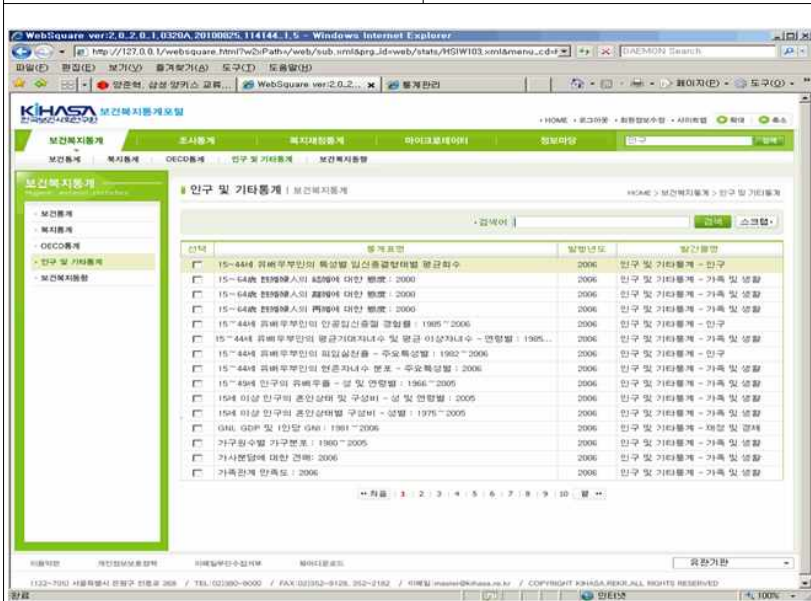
WebSquare ver:2.0_2.0.1.0320A.20100825.114144_1.5 - Windows Internet Explorer

http://127.0.0.1/websquare.html?w2xPath=/web/sub.xml&prg_id=web/stats/HSIW103.xml&menu_cd=F

DAEMON Search

파일(F) 편집(E) 보기(V) 즐겨찾기(A) 도구(T) 도움말(H)

양준혁, 삼성 양키스 교류... WebSquare ver:2.0_2... 통계관리

페이지(P) 도구(O)

KIHASA 보건복지통계포털

HOME 로그아웃 회원정보수정 사이트맵 확대 축소

보건복지통계 조사통계 복지재정통계 마이크로데이터 정보마당

검색

보건통계 복지통계 OECD통계 인구 및 기타통계 보건복지동향

보건복지통계

보건통계
복지통계
OECD통계
인구 및 기타통계
보건복지동향

인구 및 기타통계 | 보건복지통계

HOME > 보건복지통계 > 인구 및 기타통계

검색어 검색 소크랩

| 선택 | 통계표명 | 발행년도 | 발간출처 |
|---|---|---|---|
| | 15~44세 유배우부인의 특성별 임신종결형태별 평균횟수 | 2006 | 인구 및 기타통계 - 인구 |
| | 15~64歲 既婚婦人의 結婚에 대한 態度 : 2000 | 2006 | 인구 및 기타통계 - 가족 및 생활 |
| | 15~64歲 既婚婦人의 離婚에 대한 態度 : 2000 | 2006 | 인구 및 기타통계 - 가족 및 생활 |
| | 15~64歲 既婚婦人의 再婚에 대한 態度 : 2000 | 2006 | 인구 및 기타통계 - 가족 및 생활 |
| | 15~44세 유배우부인의 인공임신중절 경험률 : 1985~2006 | 2006 | 인구 및 기타통계 - 인구 |
| | 15~44세 유배우부인의 평균기대자녀수 및 평균 이상자녀수 - 연령별 : 1985... | 2006 | 인구 및 기타통계 - 가족 및 생활 |
| | 15~44세 유배우부인의 피임실천율 - 주요특성별 : 1982~2006 | 2006 | 인구 및 기타통계 - 인구 |
| | 15~44세 유배우부인의 현존자녀수 분포 - 주요특성별 : 2006 | 2006 | 인구 및 기타통계 - 가족 및 생활 |
| | 15~49세 인구의 유배우율 - 성 및 연령별 : 1966~2005 | 2006 | 인구 및 기타통계 - 가족 및 생활 |
| | 15세 이상 인구의 혼인상태 및 구성비 - 성 및 연령별 : 2005 | 2006 | 인구 및 기타통계 - 가족 및 생활 |
| | 15세 이상 인구의 혼인상태별 구성비 - 성별 : 1975~2005 | 2006 | 인구 및 기타통계 - 가족 및 생활 |
| | GNI, GDP 및 1인당 GNI : 1981~2006 | 2006 | 인구 및 기타통계 - 재정 및 경제 |
| | 가구원수별 가구분포 : 1980~2005 | 2006 | 인구 및 기타통계 - 가족 및 생활 |
| | 가사분담에 대한 견해: 2006 | 2006 | 인구 및 기타통계 - 가족 및 생활 |
| | 가족관계 만족도 : 2006 | 2006 | 인구 및 기타통계 - 가족 및 생활 |

처음 1 2 3 4 5 6 7 8 9 10 끝

이용약관 개인정보보호정책 이메일무단수집거부 웹마스터 유관기관

(122-705) 서울특별시 은평구 진흥로 268 / TEL:02)380-8000 / FAX:02)352-9129, 352-2182 / 이메일:master@kihasa.re.kr / COPYRIGHT KIHASA.REKR.ALL RIGHTS RESERVED

완료 인터넷 100%